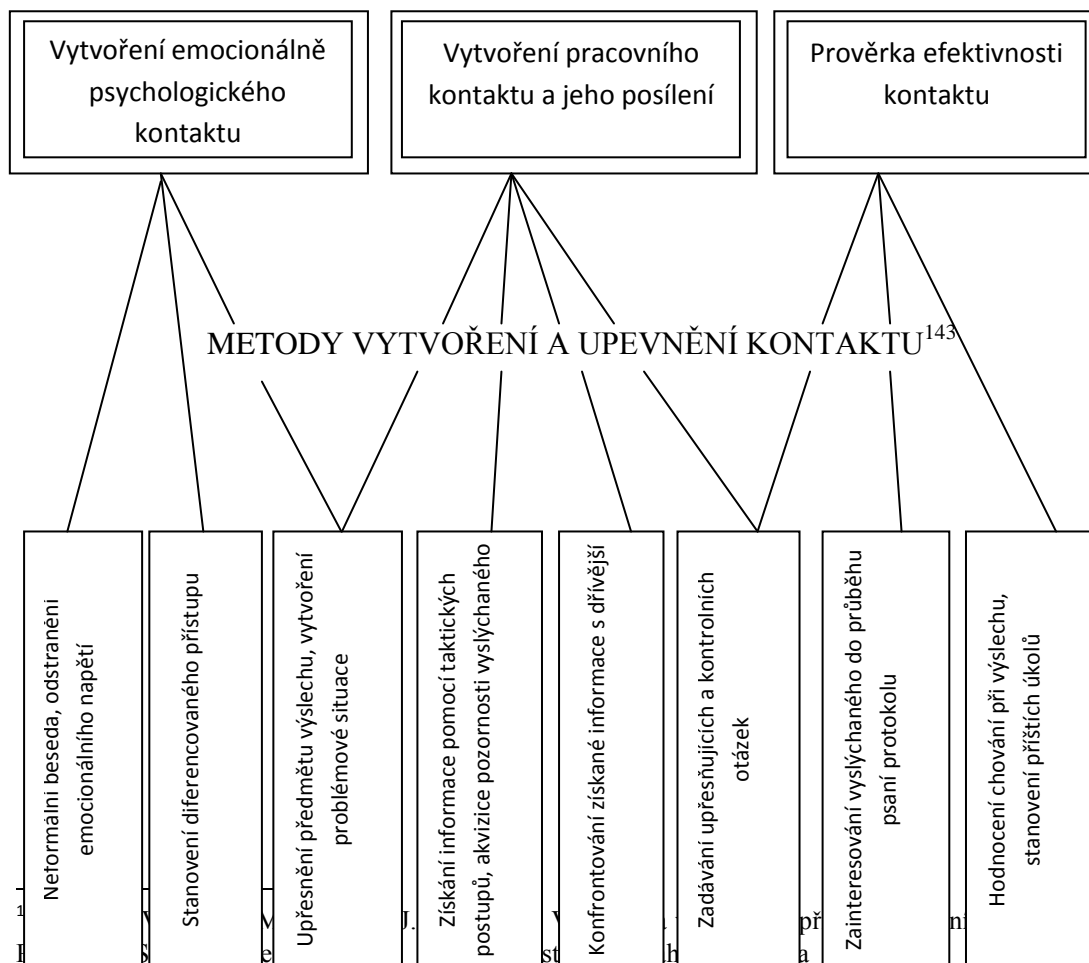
Vytvoření emocionálně psychologického kontaktu

Vytvoření pracovního kontaktu a jeho posílení

Prověrka efektivnosti kontaktu

METODY VYTVOŘENÍ A UPEVNĚNÍ KONTAKTU$^{143}$

Neformální beseda, odstranění emocionálního napětí

Stanovení diferencovaného přístupu

Upřesnění předmětu výslechu, vytvoření problémové situace

Získání informace pomocí taktických postupů, akvizice pozornosti vyslýchaného

Konfrontování získané informace s dřívější

Zadávání upřesňujících a kontrolních otázek

Zainteresování vyslýchaného do průběhu psaní protokolu

Hodnocení chování při výslechu, stanovení příštích úkolů

$^{1}$ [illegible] J. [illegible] př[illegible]
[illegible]